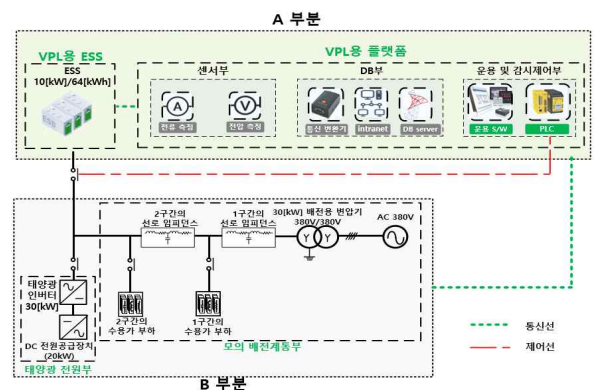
A 부분

VPL용 ESS

ESS
10[kW]/64[kWh]

VPL용 플랫폼

센서부

전류 측정

전압 측정

DB부

통신 변환기

Intranet

DB server

운용 및 감시제어부

운용 S/W

PLC

2구간의
선로 임피던스

1구간의
선로 임피던스

30[kW] 배전용 변압기
380V/380V

AC 380V

태양광
인버터
30[kW]

2구간의
수용가 부하

1구간의
수용가 부하

DC 전원공급장치
(20kW)

태양광 전원부

모의 배전계통부

통신선

제어선

B 부분